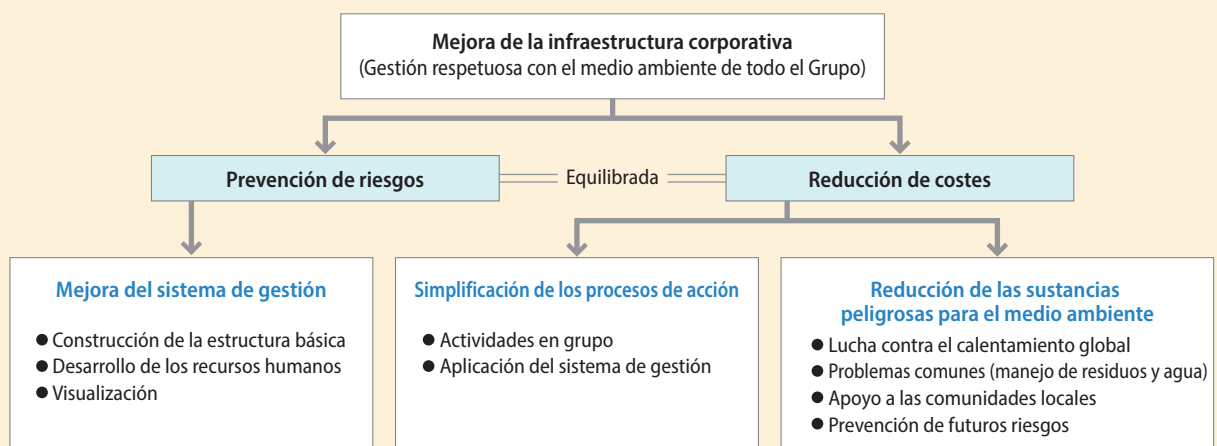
Mejora de la infraestructura corporativa
(Gestión respetuosa con el medio ambiente de todo el Grupo)

Prevención de riesgos

Equilibrada

Reducción de costes

Mejora del sistema de gestión

● Construcción de la estructura básica
● Desarrollo de los recursos humanos
● Visualización

Simplificación de los procesos de acción

● Actividades en grupo
● Aplicación del sistema de gestión

Reducción de las sustancias peligrosas para el medio ambiente

● Lucha contra el calentamiento global
● Problemas comunes (manejo de residuos y agua)
● Apoyo a las comunidades locales
● Prevención de futuros riesgos